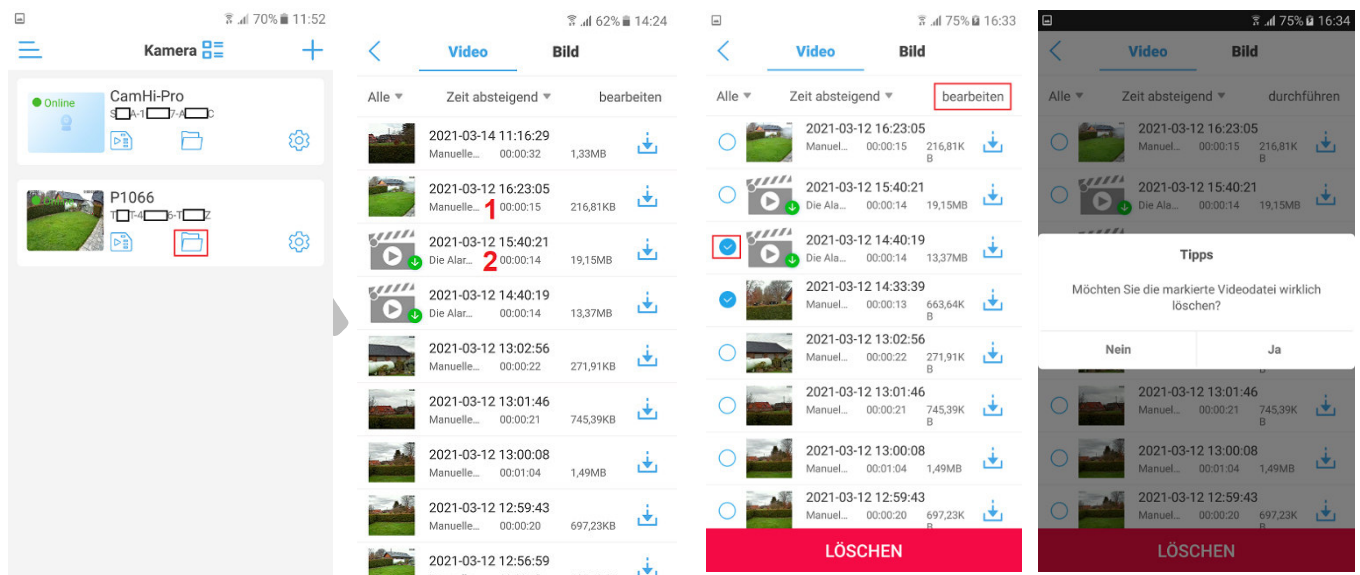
70% 11:52
Kamera
CamHi-Pro
Online
S A-1 7-A C
P1066
T T-4 5-T Z

62% 14:24
Video Bild
Alle ▾ Zeit absteigend ▾ bearbeiten
2021-03-14 11:16:29 Manuelle... 00:00:32 1,33MB
2021-03-12 16:23:05 Manuelle... 1 00:00:15 216,81KB
2021-03-12 15:40:21 Die Alar... 2 00:00:14 19,15MB
2021-03-12 14:40:19 Die Alar... 00:00:14 13,37MB
2021-03-12 13:02:56 Manuelle... 00:00:22 271,91KB
2021-03-12 13:01:46 Manuelle... 00:00:21 745,39KB
2021-03-12 13:00:08 Manuelle... 00:01:04 1,49MB
2021-03-12 12:59:43 Manuelle... 00:00:20 697,23KB
2021-03-12 12:56:59

75% 16:33
Video Bild
Alle ▾ Zeit absteigend ▾ bearbeiten
2021-03-12 16:23:05 Manuel... 00:00:15 216,81KB
2021-03-12 15:40:21 Die Ala... 00:00:14 19,15MB
2021-03-12 14:40:19 Die Ala... 00:00:14 13,37MB
2021-03-12 14:33:39 Manuel... 00:00:13 663,64KB
2021-03-12 13:02:56 Manuel... 00:00:22 271,91KB
2021-03-12 13:01:46 Manuel... 00:00:21 745,39KB
2021-03-12 13:00:08 Manuel... 00:01:04 1,49MB
2021-03-12 12:59:43 Manuel... 00:00:20 697,23KB
LÖSCHEN

75% 16:34
Video Bild
Alle ▾ Zeit absteigend ▾ durchführen
2021-03-12 16:23:05 Manuel... 00:00:15 216,81KB
2021-03-12 15:40:21 Die Ala... 00:00:14 19,15MB
Tipps
Möchten Sie die markierte Videodatei wirklich löschen?
Nein Ja
2021-03-12 13:01:46 Manuel... 00:00:21 745,39KB
2021-03-12 13:00:08 Manuel... 00:01:04 1,49MB
2021-03-12 12:59:43 Manuel... 00:00:20 697,23KB
LÖSCHEN